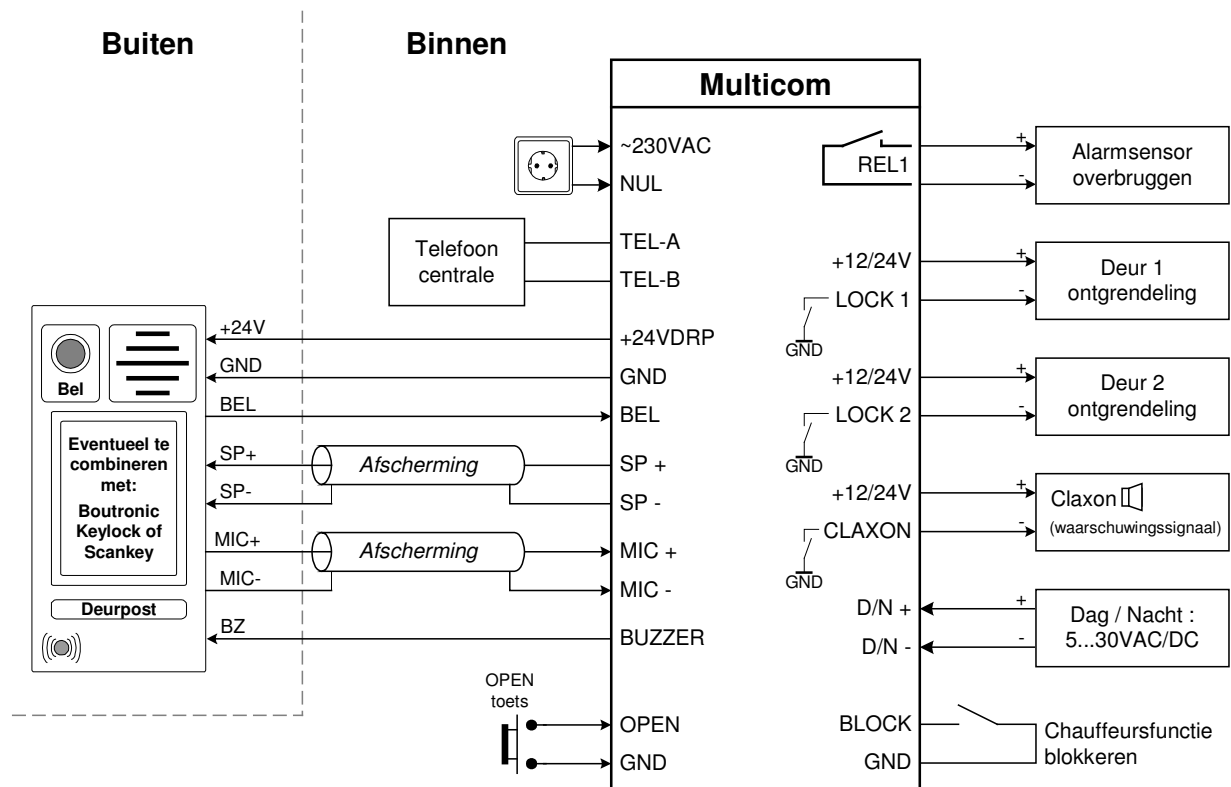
Buiten

Binnen

Multicom

~230VAC
NUL

REL1

+
-

Alarmsensor overbruggen

Telefoon centrale

TEL-A
TEL-B

+12/24V
LOCK 1
GND

+
-

Deur 1 ontgrendeling

Bel

Eventueel te combineren met:
Boutronic Keylock of Scankey

Deurpost

+24V
GND
BEL
SP+
SP-
MIC+
MIC-
BZ

Afscherming
Afscherming

+24VDRP
GND
BEL
SP +
SP -
MIC +
MIC -
BUZZER

+12/24V
LOCK 2
GND

+
-

Deur 2 ontgrendeling

+12/24V
CLAXON
GND

+
-

Claxon
(waarschuwingssignaal)

D/N +
D/N -

+
-

Dag / Nacht : 5...30VAC/DC

OPEN toets

OPEN
GND

BLOCK
GND

Chauffeursfunctie blokkeren